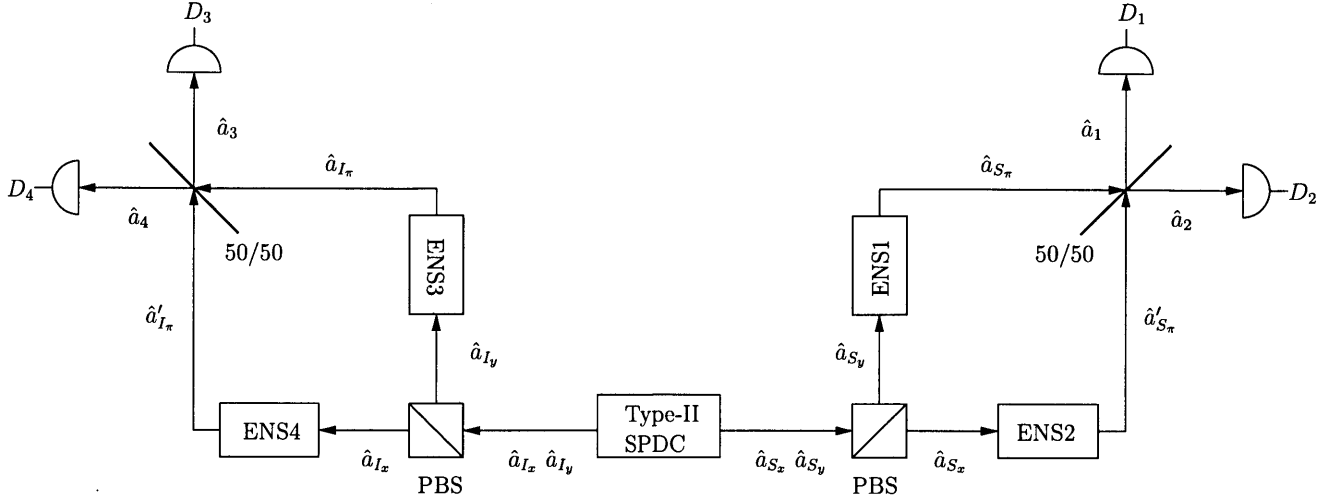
$D_3$

$\hat{a}_3$

$\hat{a}_{I_\pi}$

$D_4$

$\hat{a}_4$

50/50

ENS3

$\hat{a}'_{I_\pi}$

$\hat{a}_{I_y}$

ENS4

$\hat{a}_{I_x}$

PBS

$\hat{a}_{I_x}$ $\hat{a}_{I_y}$

Type-II SPDC

$\hat{a}_{S_x}$ $\hat{a}_{S_y}$

PBS

$\hat{a}_{S_x}$

ENS2

$\hat{a}_{S_y}$

ENS1

$\hat{a}_{S_\pi}$

$D_1$

$\hat{a}_1$

$D_2$

$\hat{a}_2$

50/50

$\hat{a}'_{S_\pi}$